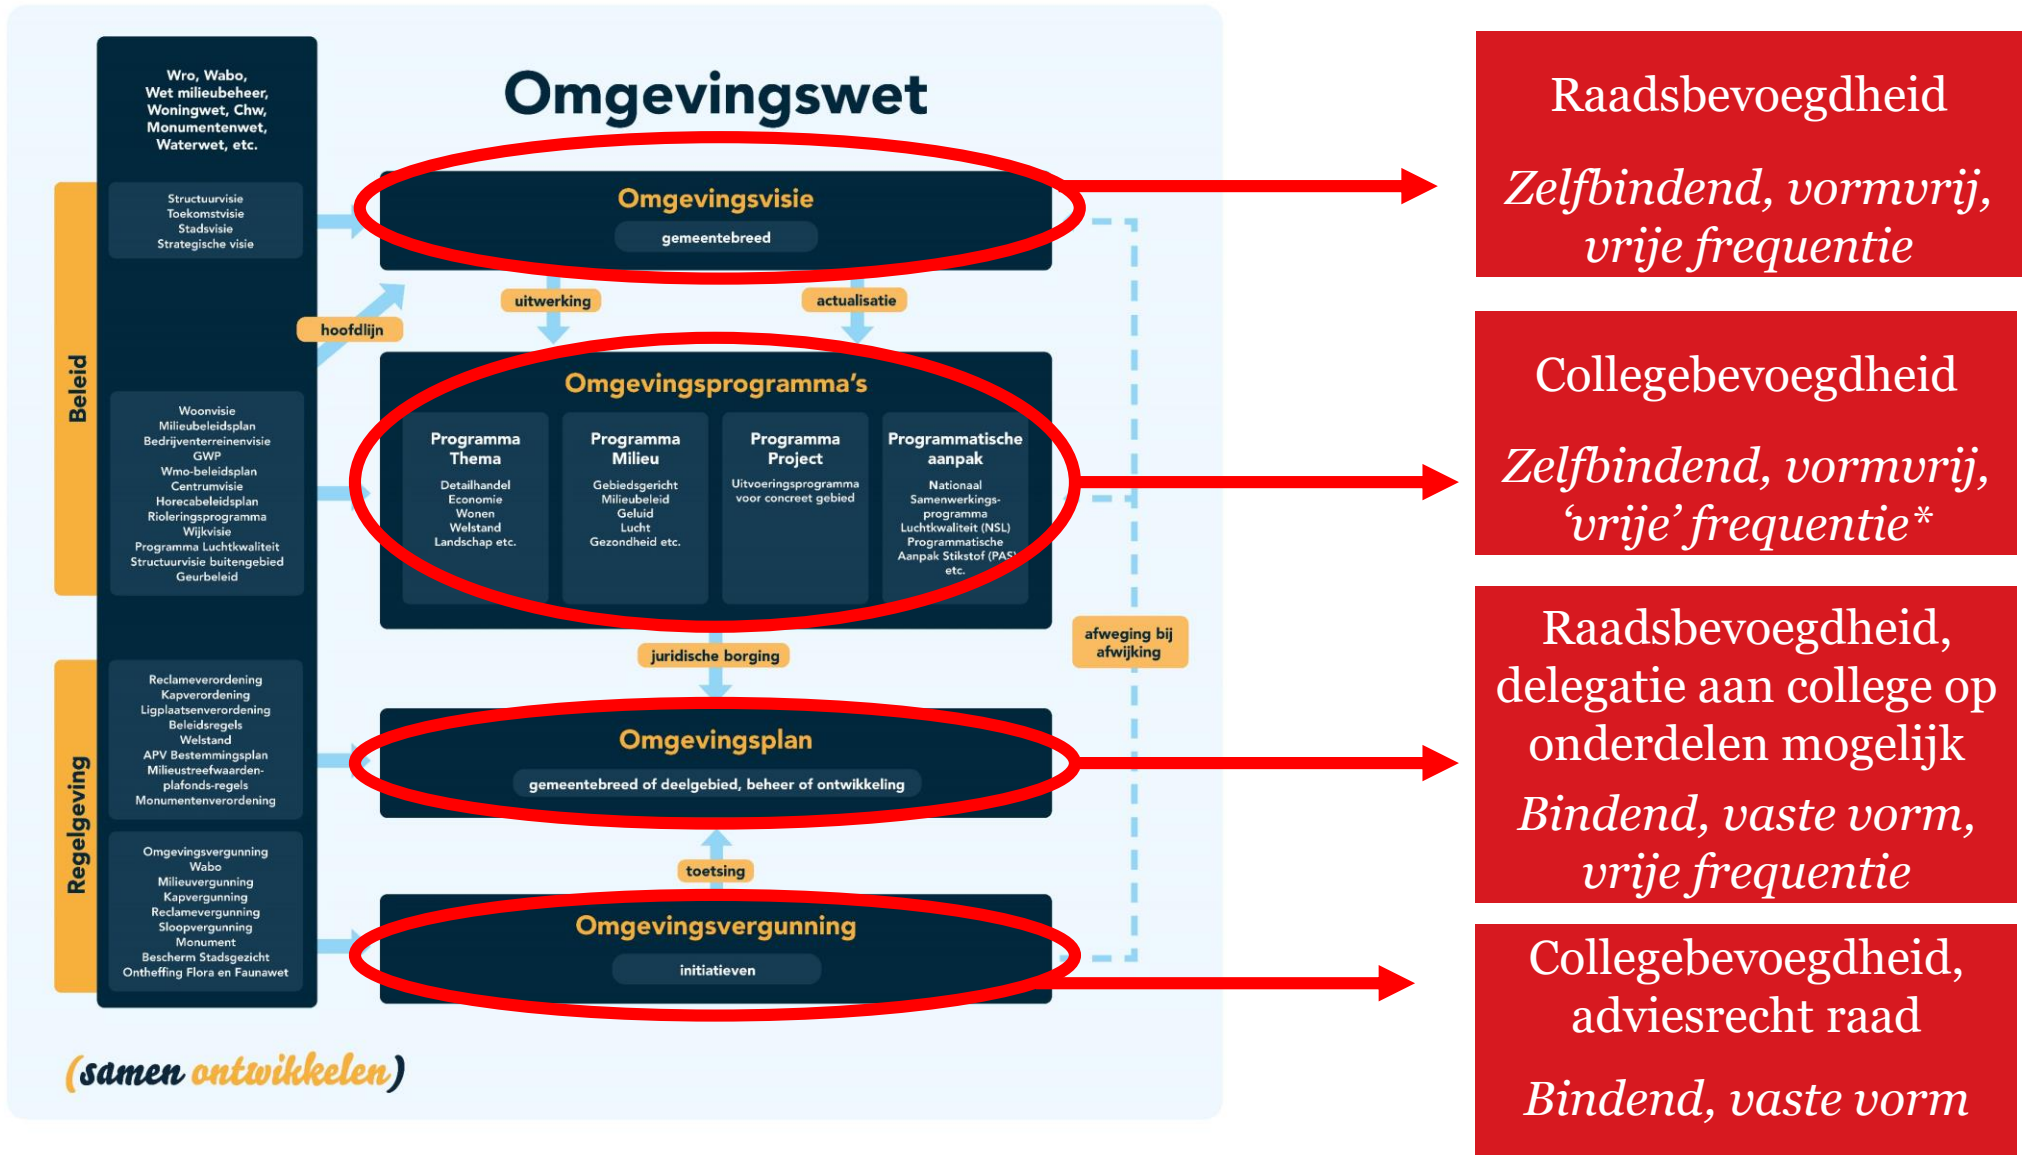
Wro, Wabo, Wet milieubeheer, Woningwet, Chw, Monumentenwet, Waterwet, etc.

Omgevingswet

Beleid

Structuurvisie
Toekomstvisie
Stadsvisie
Strategische visie

Omgevingsvisie
gemeentebreed

hoofdlijn

uitwerking

actualisatie

Woonvisie
Milieubeleidsplan
Bedrijventerreinenvisie
GWP
Wmo-beleidsplan
Centrumvisie
Horecabeleidsplan
Rioleringsprogramma
Wijkvisie
Programma Luchtkwaliteit
Structuurvisie buitengebied
Geurbeleid

Omgevingsprogramma's

Programma Thema
Detailhandel
Economie
Wonen
Welstand
Landschap etc.

Programma Milieu
Gebiedsgericht
Milieubeleid
Geluid
Lucht
Gezondheid etc.

Programma Project
Uitvoeringsprogramma voor concreet gebied

Programmatische aanpak
Nationaal Samenwerkings-programma Luchtkwaliteit (NSL)
Programmatische Aanpak Stikstof (PAS)
etc.

juridische borging

afweging bij afwijking

Regelgeving

Reclameverordening
Kapverordening
Ligplaatsenverordening
Beleidsregels
Welstand
APV Bestemmingsplan
Milieustreefwaarden-plafonds-regels
Monumentenverordening

Omgevingsplan
gemeentebreed of deelgebied, beheer of ontwikkeling

toetsing

Omgevingsvergunning
Wabo
Milieuvergunning
Kapvergunning
Reclamevergunning
Sloopvergunning
Monument
Bescherm Stadsgezicht
Ontheffing Flora en Faunawet

Omgevingsvergunning
initiatieven

(samen ontwikkelen)

Raadsbevoegdheid

Zelfbindend, vormvrij, vrije frequentie

Collegebevoegdheid

Zelfbindend, vormvrij, 'vrije' frequentie*

Raadsbevoegdheid, delegatie aan college op onderdelen mogelijk

Bindend, vaste vorm, vrije frequentie

Collegebevoegdheid, adviesrecht raad

Bindend, vaste vorm